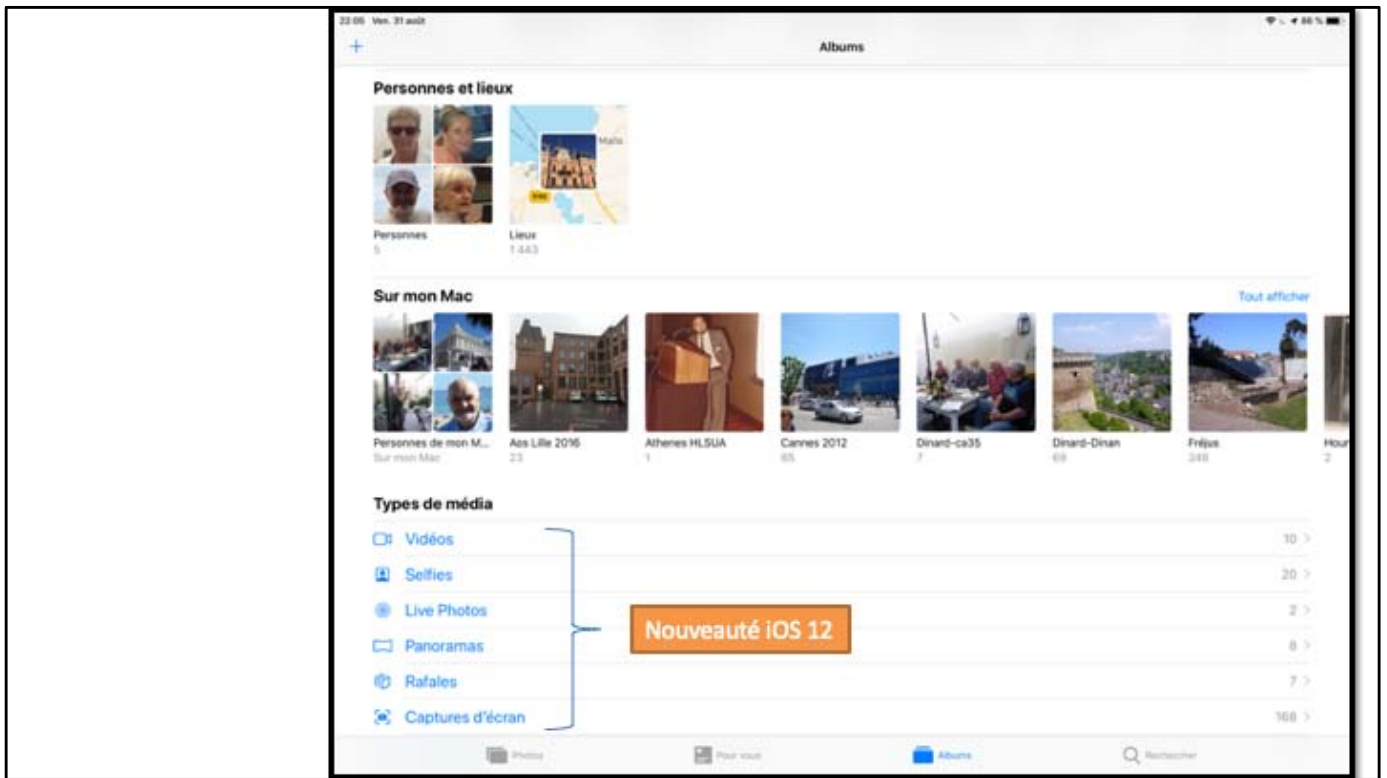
22:05 Ven. 31 août

86 %

+

Albums

Personnes et lieux

Malta

Personnes
5

Lieux
1 443

Sur mon Mac

Tout afficher

Personnes de mon M...
Sur mon Mac

Aos Lille 2016
23

Athenes HLSUA
1

Cannes 2012
65

Dinard-ca35
7

Dinard-Dinan
69

Fréjus
249

Hour
2

Types de média

Vidéos 10 >

Selfies 20 >

Live Photos 2 >

Panoramas 8 >

Rafales 7 >

Captures d'écran 168 >

Nouveauté iOS 12

Photos

Pour vous

Albums

Rechercher